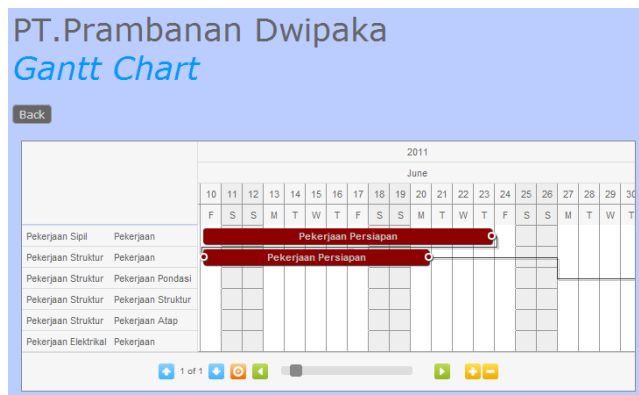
PT.Prambanan Dwipaka
Gantt Chart

Back

| | | 2011 | | | | | | | | | | | | | | | | | | | | |
|---|---|---|---|---|---|---|---|---|---|---|---|---|---|---|---|---|---|---|---|---|---|---|
| | | June | | | | | | | | | | | | | | | | | | | | |
| | | 10 | 11 | 12 | 13 | 14 | 15 | 16 | 17 | 18 | 19 | 20 | 21 | 22 | 23 | 24 | 25 | 26 | 27 | 28 | 29 | 30 |
| | | F | S | S | M | T | W | T | F | S | S | M | T | W | T | F | S | S | M | T | W | T |
| Pekerjaan Sipil | Pekerjaan | Pekerjaan Persiapan | | | | | | | | | | | | | | | | | | | | |
| Pekerjaan Struktur | Pekerjaan | Pekerjaan Persiapan | | | | | | | | | | | | | | | | | | | | |
| Pekerjaan Struktur | Pekerjaan Pondasi | | | | | | | | | | | | | | | | | | | | | |
| Pekerjaan Struktur | Pekerjaan Struktur | | | | | | | | | | | | | | | | | | | | | |
| Pekerjaan Struktur | Pekerjaan Atap | | | | | | | | | | | | | | | | | | | | | |
| Pekerjaan Elektrikal | Pekerjaan | | | | | | | | | | | | | | | | | | | | | |

1 of 1